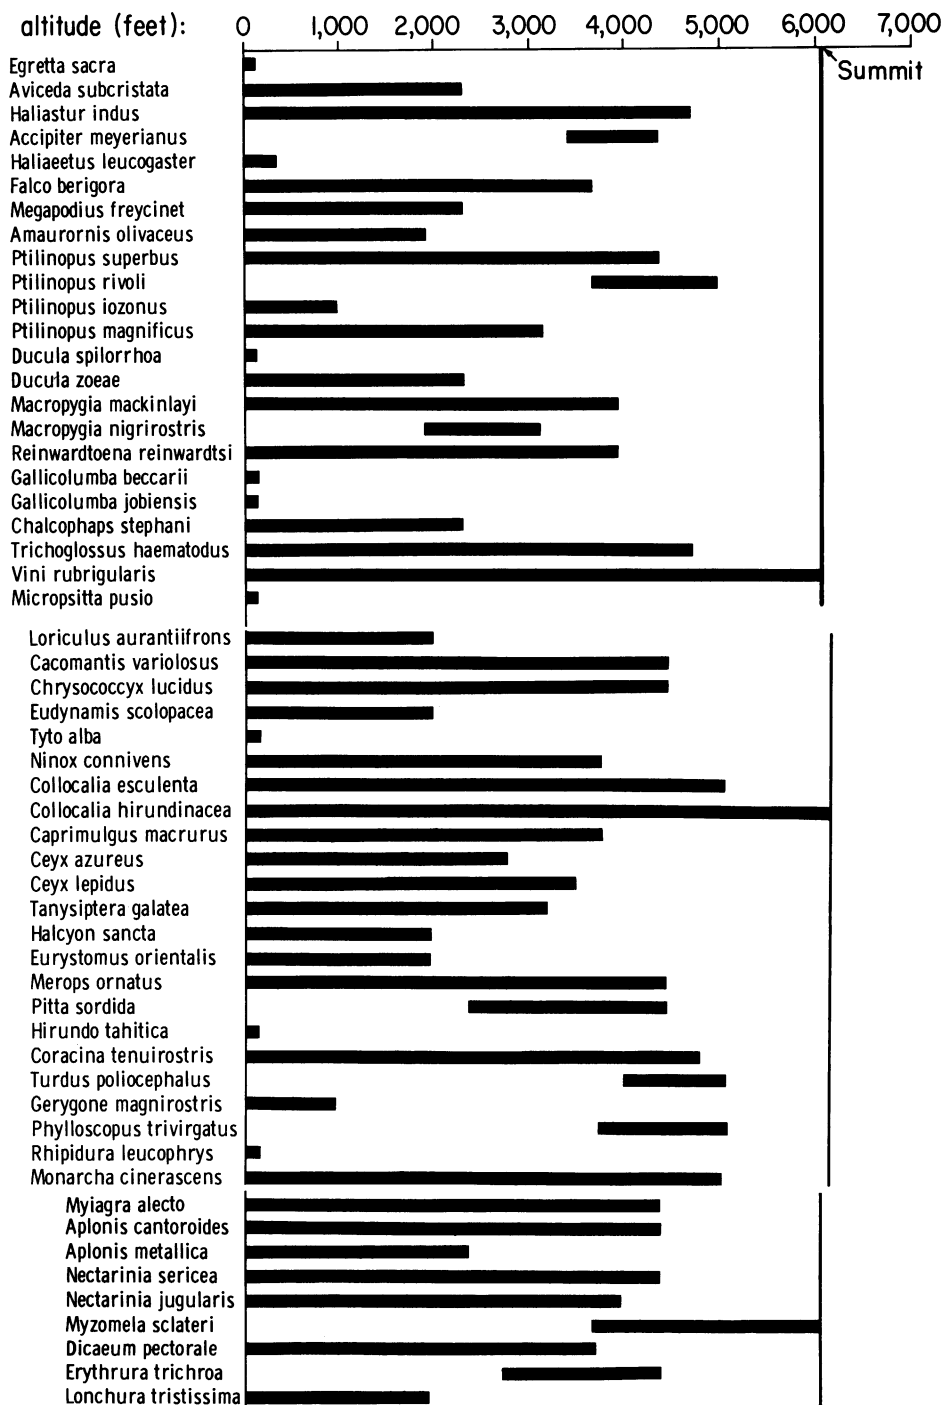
altitude (feet): 0 1,000 2,000 3,000 4,000 5,000 6,000 7,000

Summit

Egretta sacra
Aviceda subcristata
Haliastur indus
Accipiter meyerianus
Haliaeetus leucogaster
Falco berigora
Megapodius freycinet
Amaurornis olivaceus
Ptilinopus superbus
Ptilinopus rivoli
Ptilinopus iozonus
Ptilinopus magnificus
Ducula spilorrhoa
Ducula zoeae
Macropygia mackinlayi
Macropygia nigrirostris
Reinwardtoena reinwardtsi
Gallicolumba beccarii
Gallicolumba jobiensis
Chalcophaps stephani
Trichoglossus haematodus
Vini rubrigularis
Micropsitta pusio

Loriculus aurantiifrons
Cacomantis variolosus
Chrysococcyx lucidus
Eudynamis scolopacea
Tyto alba
Ninox connivens
Collocalia esculenta
Collocalia hirundinacea
Caprimulgus macrurus
Ceyx azureus
Ceyx lepidus
Tanysiptera galatea
Halcyon sancta
Eurystomus orientalis
Merops ornatus
Pitta sordida
Hirundo tahitica
Coracina tenuirostris
Turdus poliocephalus
Gerygone magnirostris
Phylloscopus trivirgatus
Rhipidura leucophrys
Monarcha cinerascens

Myiagra alecto
Aplonis cantoroides
Aplonis metallica
Nectarinia sericea
Nectarinia jugularis
Myzomela sclateri
Dicaeum pectorale
Erythrura trichroa
Lonchura tristissima